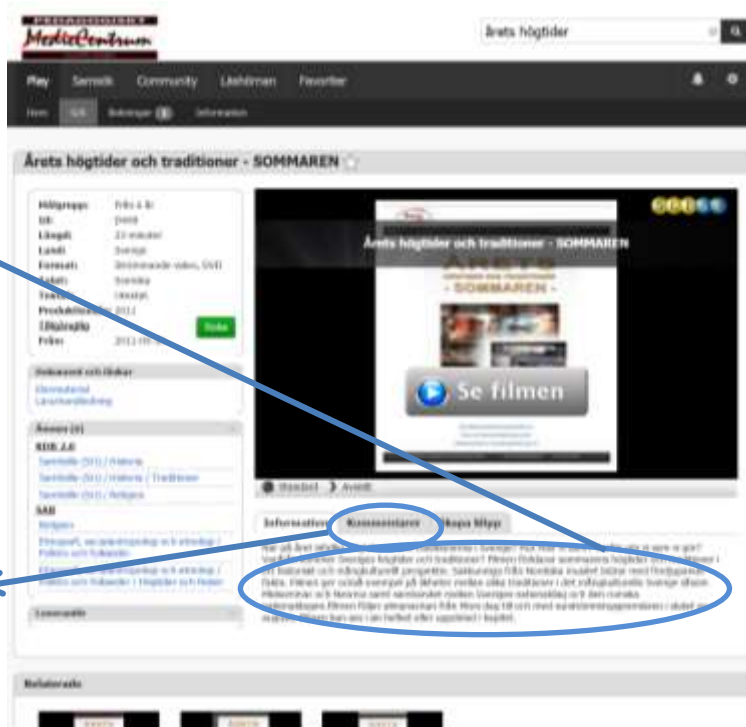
MediaCentrum

årets högtider

Play Sernolik Community Lärhjärnan Favoriter

Hem

Årets högtider och traditioner - SOMMAREN

Målgrupp: Från 4 år
Id: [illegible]
Längd: 23 minuter
Land: Sverige
Format: Strömmande video, DVD
Språk: Svenska
Text: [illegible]
Produktionsår: 2011
Tillgänglig
Från: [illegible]

Dokument och länkar
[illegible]
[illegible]

Ämnen
KOR 2.0
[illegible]
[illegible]
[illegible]
SAB
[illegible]
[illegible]
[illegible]

Årets högtider och traditioner - SOMMAREN

ÅRETS
- SOMMAREN -

Se filmen

Standard Avstånd

Information Kommentarer Skapa klipp

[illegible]

Relaterade